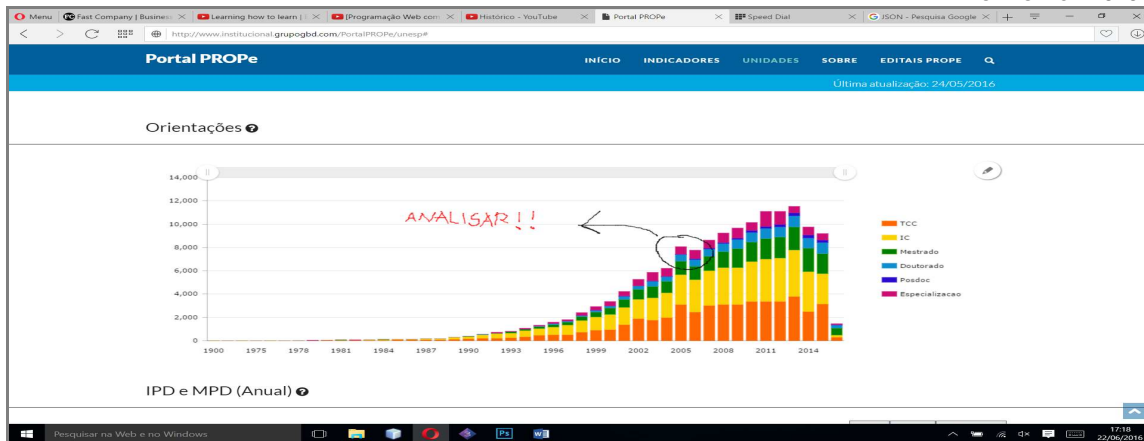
Menu | Fast Company | Busines | Learning how to learn | | [Programação Web com | Histórico - YouTube | Portal PROPe | Speed Dial | JSON - Pesquisa Google

http://www.institucional.grupogbd.com/PortalPROPe/unesp#

Portal PROPe

INÍCIO INDICADORES UNIDADES SOBRE EDITAIS PROPE

Última atualização: 24/05/2016

Orientações

ANALISAR!!

14,000
12,000
10,000
8,000
6,000
4,000
2,000
0

1900 1975 1978 1981 1984 1987 1990 1993 1996 1999 2002 2005 2008 2011 2014

TCC
IC
Mestrado
Doutorado
Posdoc
Especializacao

IPD e MPD (Anual)

Pesquisar na Web e no Windows

17:18
22/06/2016